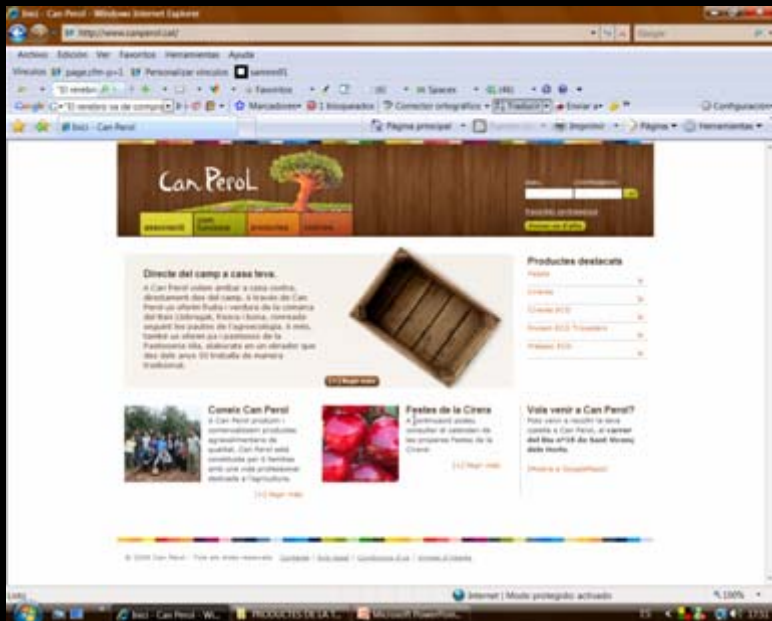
Inici - Can Perol - Windows Internet Explorer

http://www.canperol.cat/

Google

Archivo Edición Ver Favoritos Herramientas Ayuda

Vínculos page.cfm-p=1 Personalizar vínculos

Favoritos

Spaces

Google "El revetlla sa de compr

Marcadores 1 bloqueados Corrector ortográfico Traducir Enviar a

Configuración

Inici - Can Perol

Página principal Imprimir Página Herramientas

Can PeroL

usuari contrasenya

ok

Recordar contrasenya

Registre de clients

assortiment com funciona productes contacte

Directe del camp a casa teva.

A Can Perol volem arribar a casa vostra, directament des del camp, a través de Can Perol us oferim fruita i verdura de la comarca del Baix Llobregat, fresca i bona, conreada seguint les pautes de l'agroecologia. A més, també us oferim pa i pastissos de la Pastisseria Iglesias, elaborats en un obrador que des dels anys 30 treballa de manera tradicional.

[+] Llegir més

Productes destacats

Pomes

Cireres

Cireres ECO

Porros ECO Tronadors

Préssec ECO

Coneix Can Perol

A Can Perol produïm i comercialitzem productes agroalimentaris de qualitat. Can Perol està constituïda per 3 famílies amb una visió professional dedicada a l'agricultura.

[+] Llegir més

Festes de la Cirera

A continuació podeu consultar el calendari de les propers Festes de la Cirera.

[+] Llegir més

Vols venir a Can Perol?

Pots venir a recollir la teva comanda a Can Perol, al carrer del Bis nº16 de Sant Vicenç dels Horts

[Mostra a GoogleMaps]

© 2009 Can Perol - Tots els drets reservats | Contacte | Avís legal | Condicions d'ús | Vendes a Distància

Listo

Internet | Modo protegido: activado

100%

Inici - Can Perol - Wi...

PRODUCTES DE LA T...

Microsoft PowerPoint...

17:51